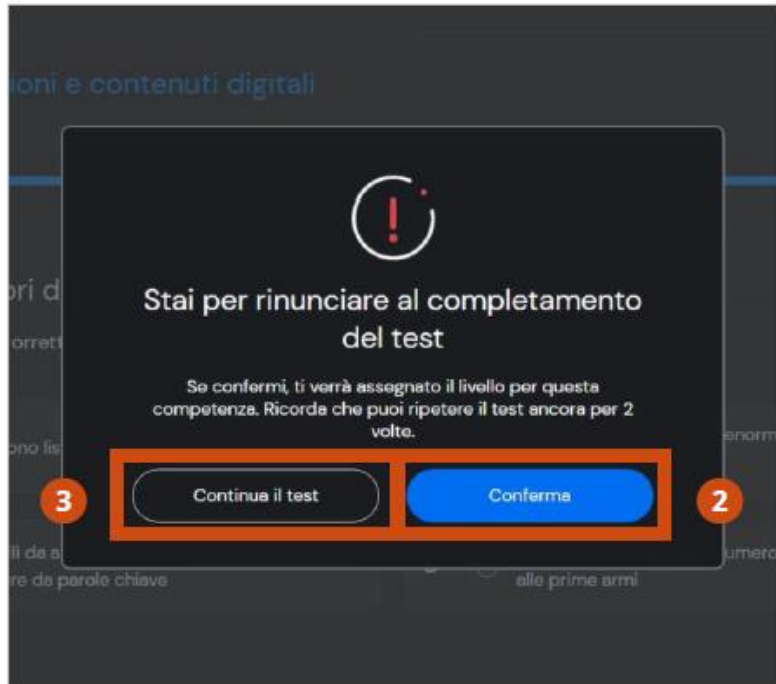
ioni e contenuti digitali

ori d
orrett
ono lis
li da s
re da parole chiave

Stai per rinunciare al completamento del test

Se confermi, ti verrà assegnato il livello per questa competenza. Ricorda che puoi ripetere il test ancora per 2 volte.

3

Continua il test

Conferma

2

enorm
umero
alle prime armi